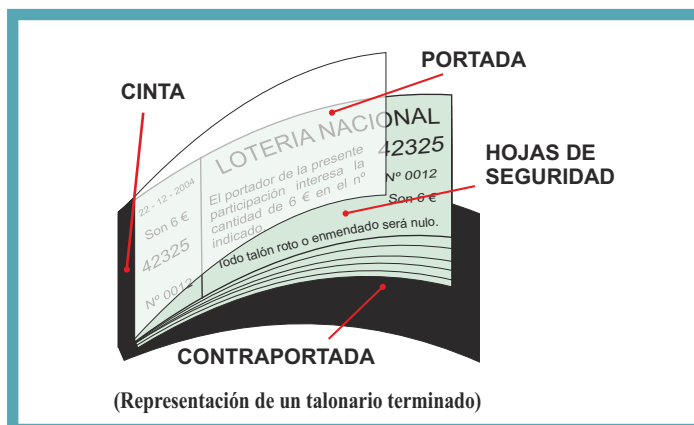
PORTADA

CINTA

LOTERIA NACIONAL

22 - 12 - 2004

Son 6 €

42325

Nº 0012

El portador de la presente participación interesa la cantidad de 6 € en el nº indicado.

NACIONAL

42325

Nº 0012

Son 6 €

Todo talón roto o enmendado será nulo.

HOJAS DE SEGURIDAD

CONTRAPORTADA

(Representación de un talonario terminado)